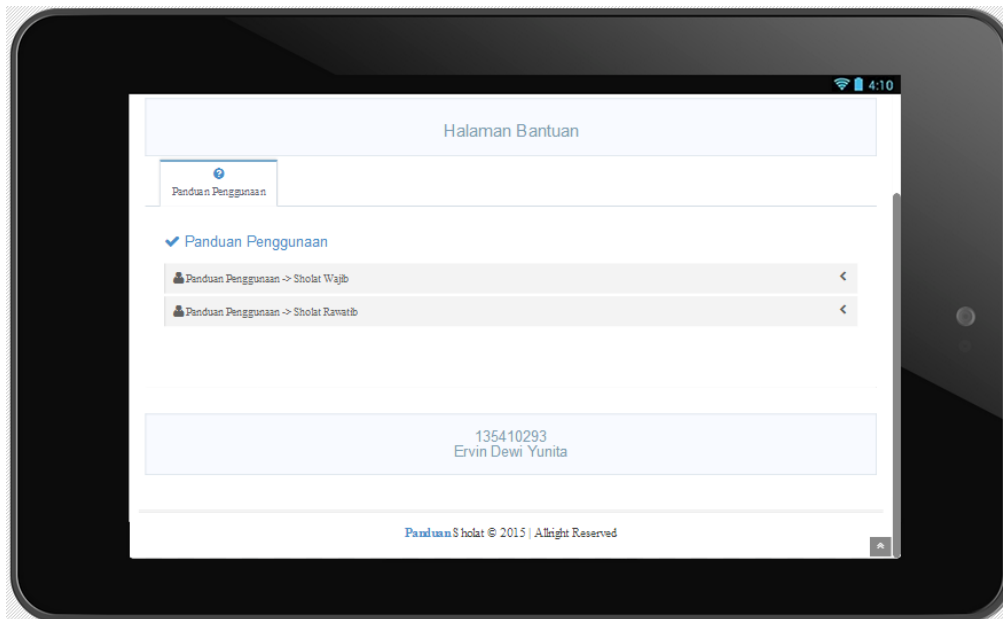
4:10

Halaman Bantuan

Panduan Penggunaan

Panduan Penggunaan

Panduan Penggunaan -> Sholat Wajib

Panduan Penggunaan -> Sholat Rawatib

135410293
Ervin Dewi Yunita

Panduan Sholat © 2015 | Allright Reserved